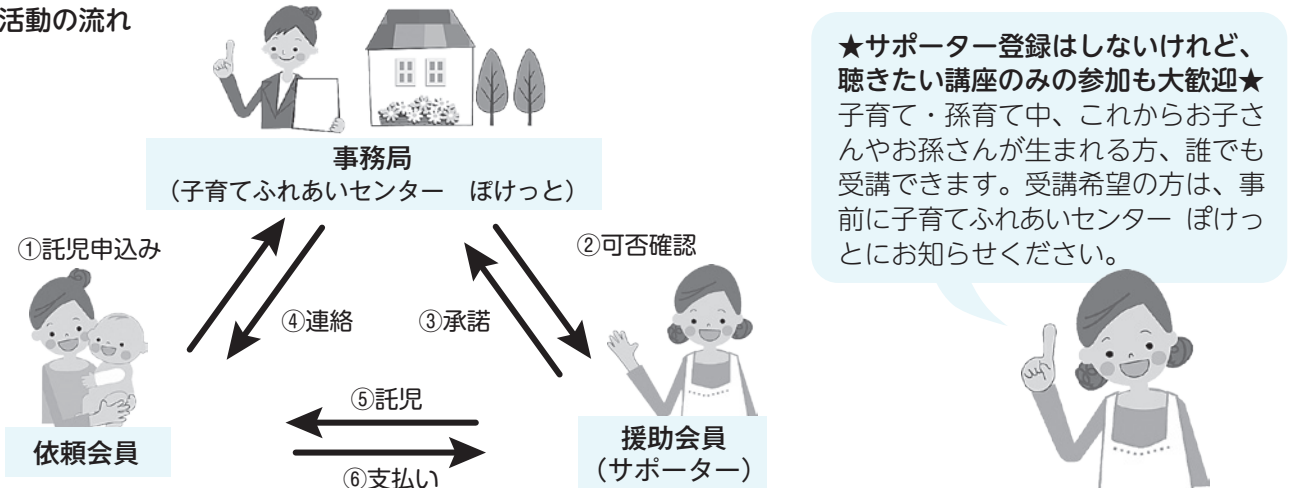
活動の流れ

事務局
（子育てふれあいセンター　ぽけっと）

①託児申込み

②可否確認

④連絡

③承諾

⑤託児

⑥支払い

依頼会員

援助会員
（サポーター）

★サポーター登録はしないけれど、聴きたい講座のみの参加も大歓迎★
子育て・孫育て中、これからお子さんやお孫さんが生まれる方、誰でも受講できます。受講希望の方は、事前に子育てふれあいセンター ぽけっとにお知らせください。